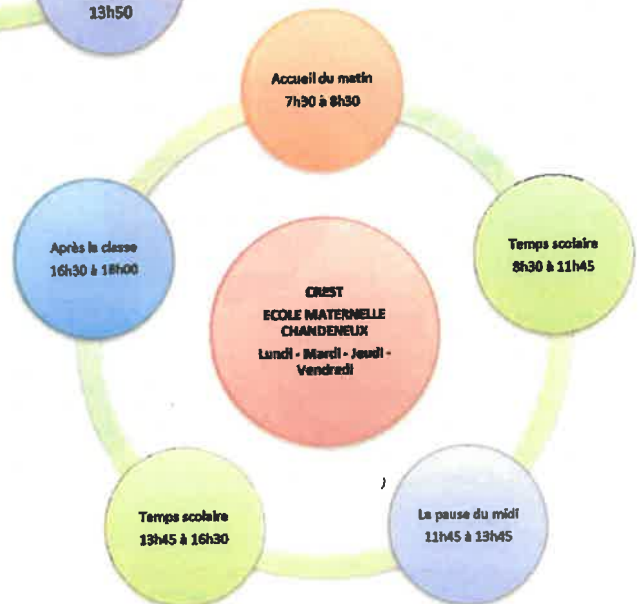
13h50

Accueil du matin
7h30 à 8h30

Après la classe
16h30 à 18h00

CREST
ECOLE MATERNELLE CHANDENEUX
Lundi - Mardi - Jeudi - Vendredi

Temps scolaire
8h30 à 11h45

Temps scolaire
13h45 à 16h30

La pause du midi
11h45 à 13h45